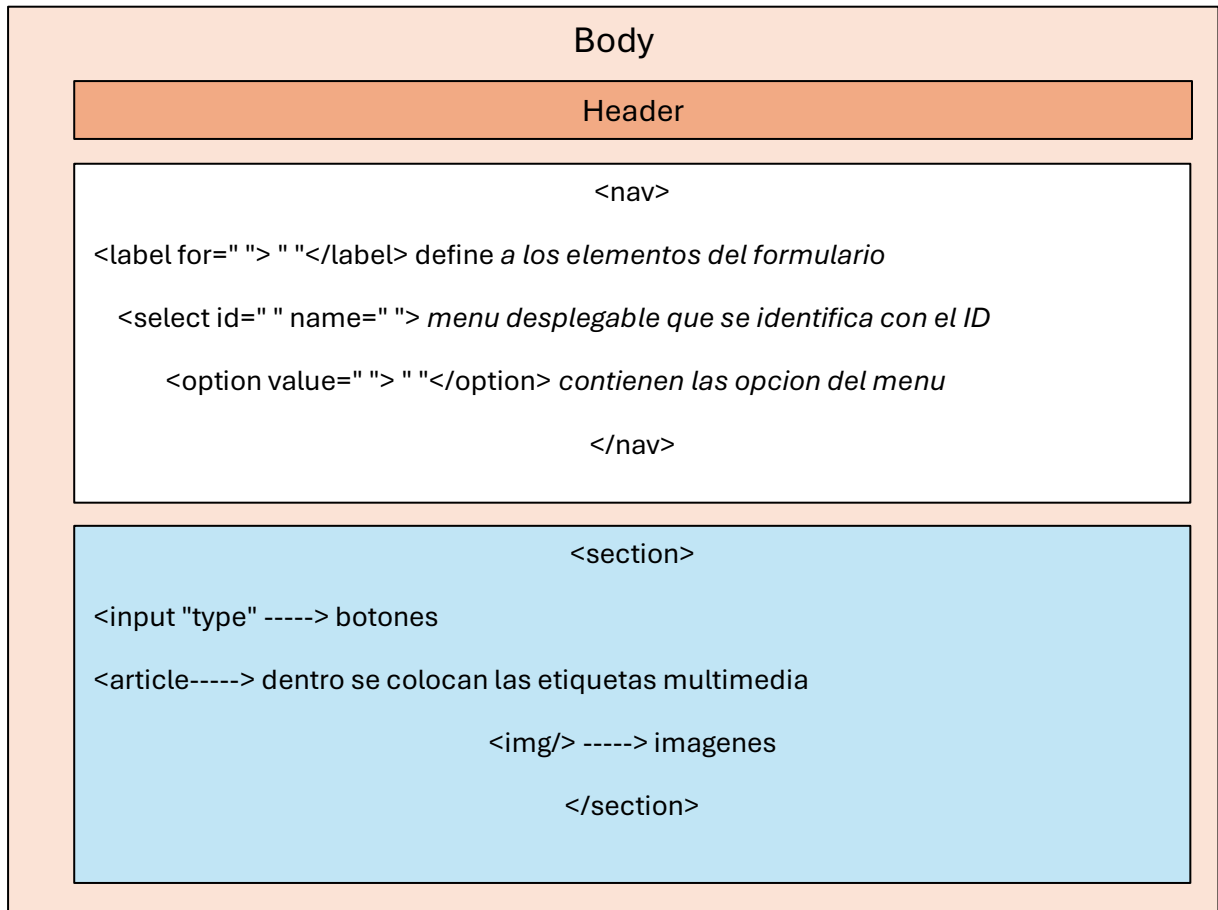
Body

Header

<nav>

<label for=" "> " "</label> define a los elementos del formulario

<select id=" " name=" "> menu desplegable que se identifica con el ID

<option value=" "> " "</option> contienen las opcion del menu

</nav>

<section>

<input "type" -----> botones

<article-----> dentro se colocan las etiquetas multimedia

<img/> -----> imagenes

</section>